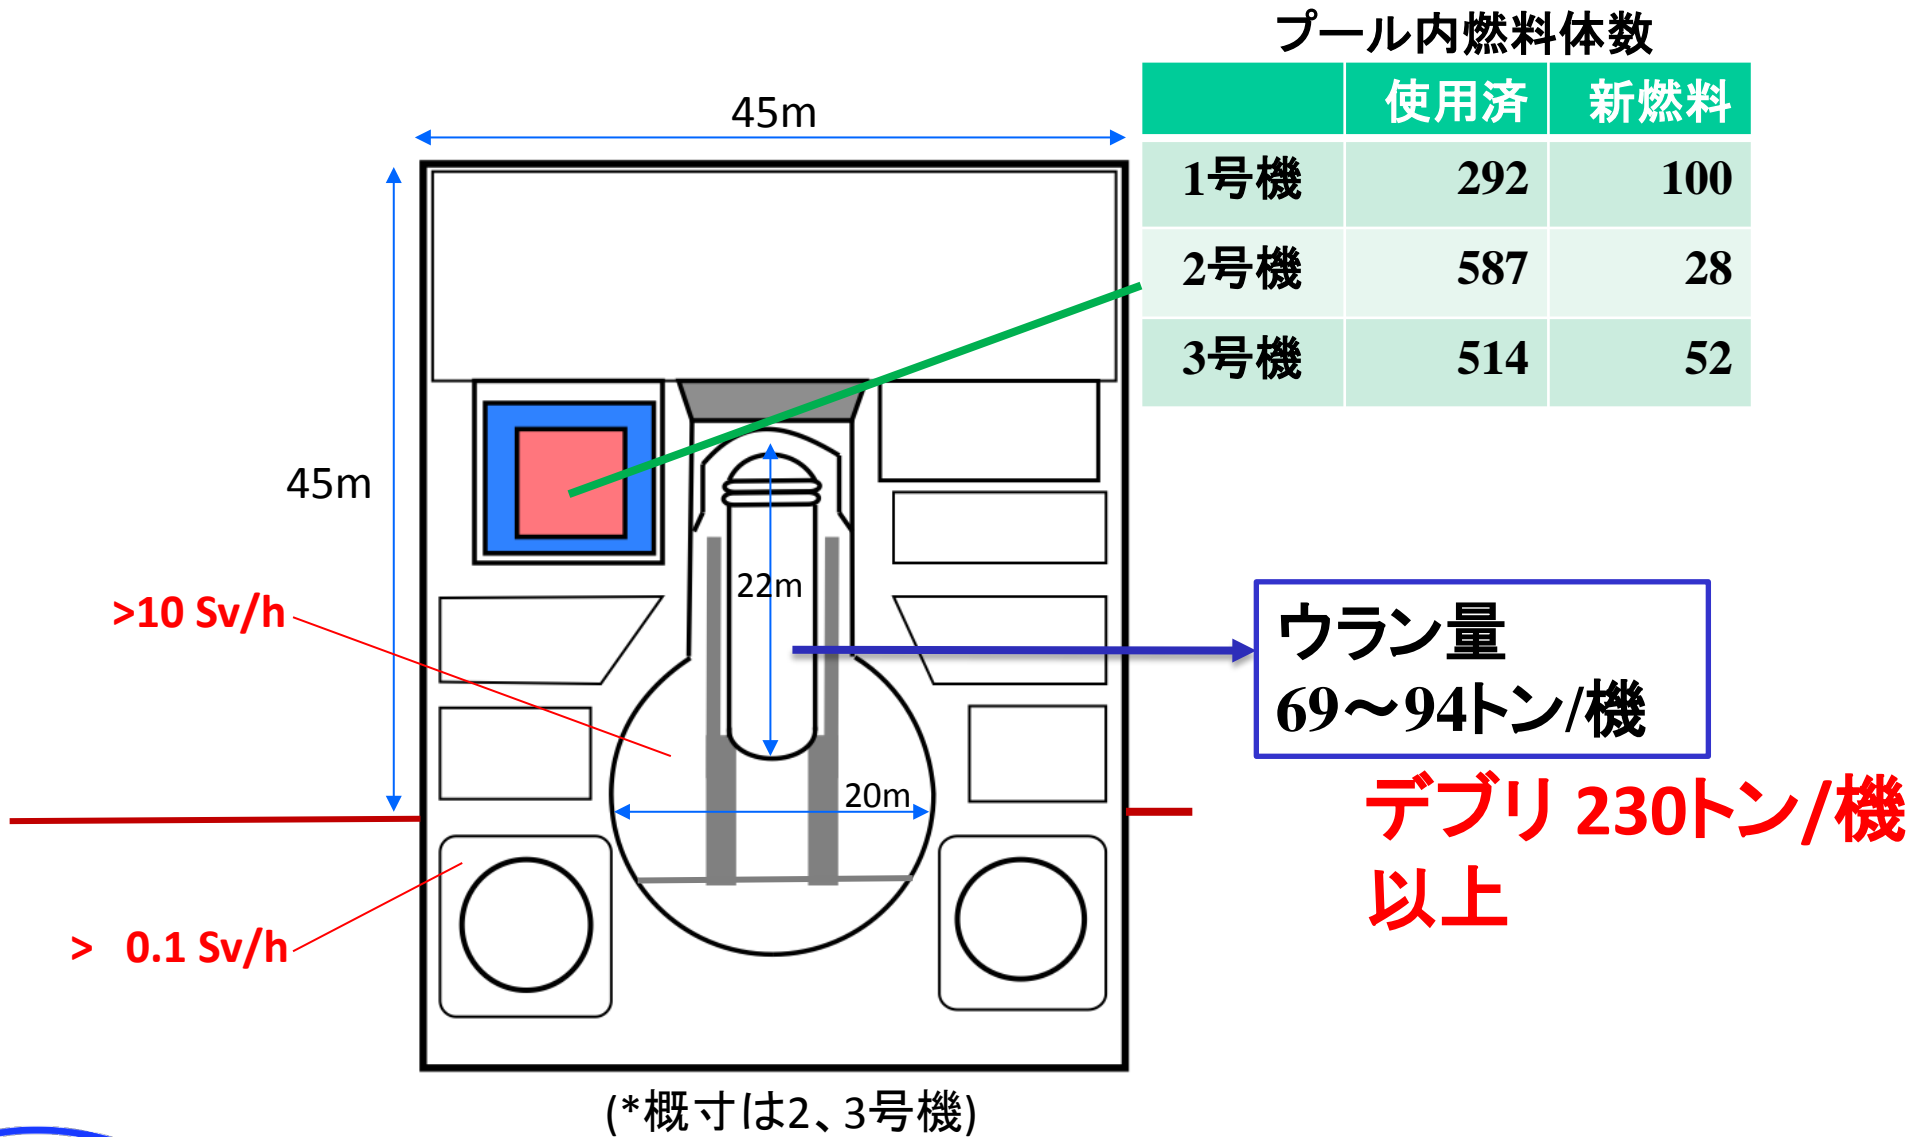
プール内燃料体数

| | 使用済 | 新燃料 |
|---|---|---|
| 1号機 | 292 | 100 |
| 2号機 | 587 | 28 |
| 3号機 | 514 | 52 |

45m

45m

22m

20m

>10 Sv/h

> 0.1 Sv/h

ウラン量
69～94トン/機

デブリ 230トン/機
以上

(*概寸は2、3号機)